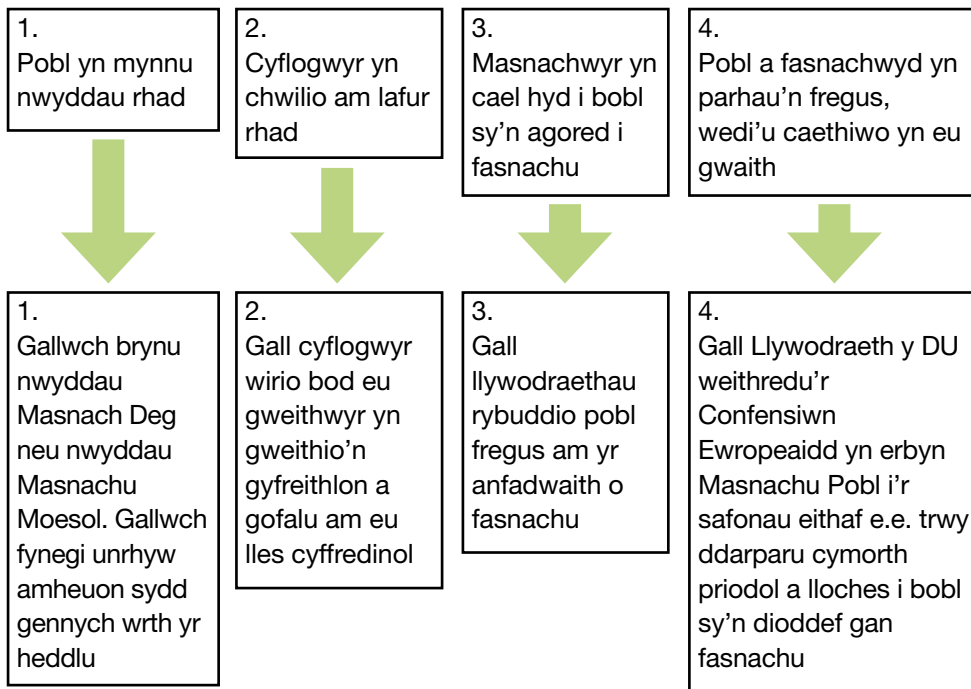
1.
Pobl yn mynnu nwyddau rhad

2.
Cyflogwyr yn chwilio am lafur rhad

3.
Masnachwyr yn cael hyd i bobl sy'n agored i fasnachu

4.
Pobl a fasnachwyd yn parhau'n fregus, wedi'u caethiwo yn eu gwaith

1.
Gallwch brynu nwyddau Masnach Deg neu nwyddau Masnachu Moesol. Gallwch fynegi unrhyw amheuon sydd gennych wrth yr heddlu

2.
Gall cyflogwyr wirio bod eu gweithwyr yn gweithio'n gyfreithlon a gofalu am eu lles cyffredinol

3.
Gall llywodraethau rybuddio pobl fregus am yr anfadwaith o fasnachu

4.
Gall Llywodraeth y DU weithredu'r Confensiwn Ewropeaidd yn erbyn Masnachu Pobl i'r safonau eithaf e.e. trwy ddarparu cymorth priodol a lloches i bobl sy'n dioddef gan fasnachu